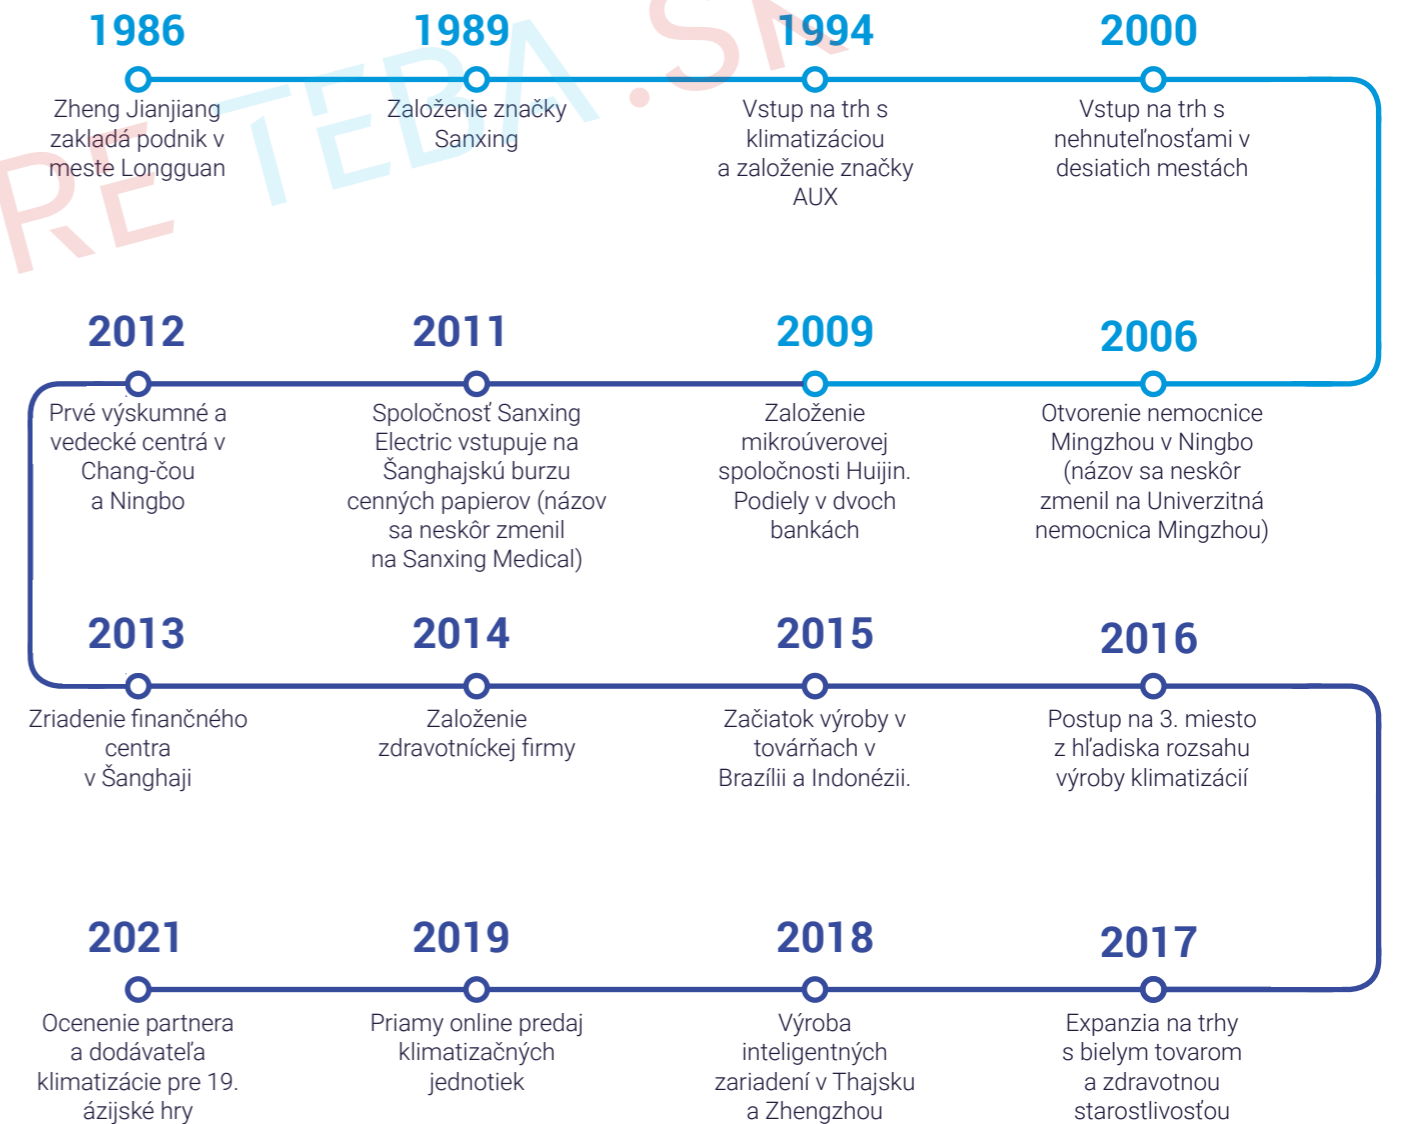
1986

Zheng Jianjiang zakladá podnik v meste Longguan

1989

Založenie značky Sanxing

1994

Vstup na trh s klimatizáciou a založenie značky AUX

2000

Vstup na trh s nehnuteľnosťami v desiatich mestách

2012

Prvé výskumné a vedecké centrá v Chang-čou a Ningbo

2011

Spoločnosť Sanxing Electric vstupuje na Šanghajskú burzu cenných papierov (názov sa neskôr zmenil na Sanxing Medical)

2009

Založenie mikroúverovej spoločnosti Huijin. Podiely v dvoch bankách

2006

Otvorenie nemocnice Mingzhou v Ningbo (názov sa neskôr zmenil na Univerzitná nemocnica Mingzhou)

2013

Zriadenie finančného centra v Šanghaji

2014

Založenie zdravotníckej firmy

2015

Začiatok výroby v továrňach v Brazílii a Indonézii.

2016

Postup na 3. miesto z hľadiska rozsahu výroby klimatizácií

2021

Ocenenie partnera a dodávateľa klimatizácie pre 19. ázijské hry

2019

Priamy online predaj klimatizačných jednotiek

2018

Výroba inteligentných zariadení v Thajsku a Zhengzhou

2017

Expanzia na trhy s bielym tovarom a zdravotnou starostlivosťou

RETEBA.SK